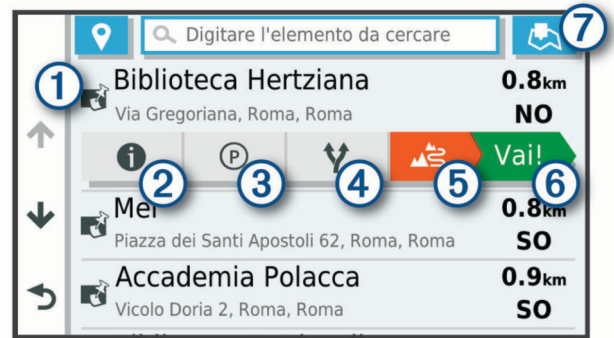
Digitare l'elemento da cercare
7
1
Biblioteca Hertziana
0.8km
Via Gregoriana, Roma, Roma
NO
2
3
4
5
Vai!
6
Mei
0.8km
Piazza dei Santi Apostoli 62, Roma, Roma
SO
Accademia Polacca
0.9km
Vicolo Doria 2, Roma, Roma
SO